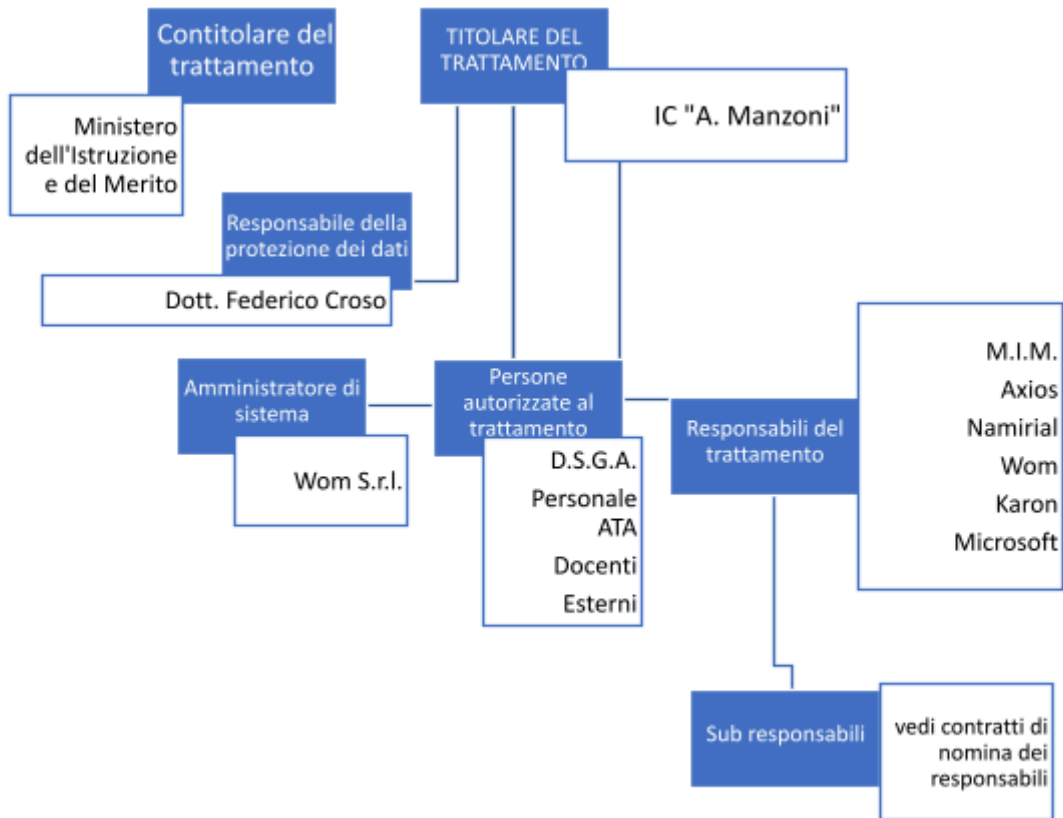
Contitolare del trattamento

Ministero dell'Istruzione e del Merito

TITOLARE DEL TRATTAMENTO

IC "A. Manzoni"

Responsabile della protezione dei dati

Dott. Federico Croso

Amministratore di sistema

Wom S.r.l.

Persone autorizzate al trattamento

D.S.G.A.

Personale ATA

Docenti

Esterni

Responsabili del trattamento

M.I.M.

Axios

Namirial

Wom

Karon

Microsoft

Sub responsabili

vedi contratti di nomina dei responsabili